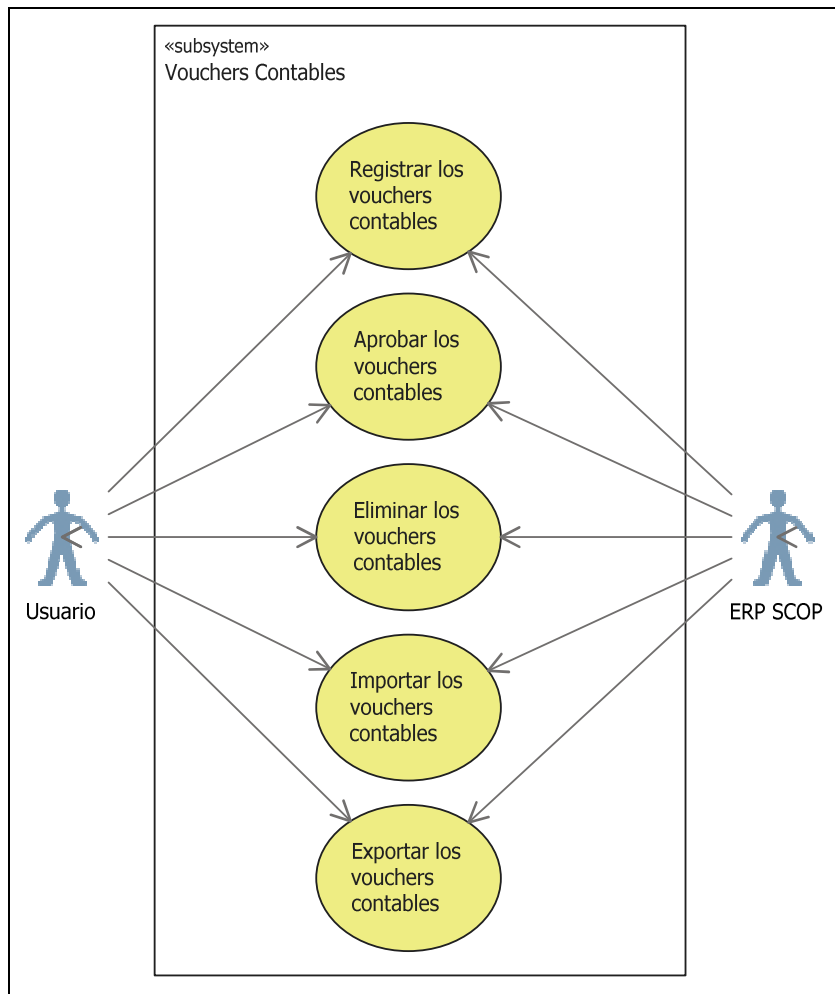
«subsystem»
Vouchers Contables

Registrar los vouchers contables

Aprobar los vouchers contables

Eliminar los vouchers contables

Importar los vouchers contables

Exportar los vouchers contables

Usuario

ERP SCOP